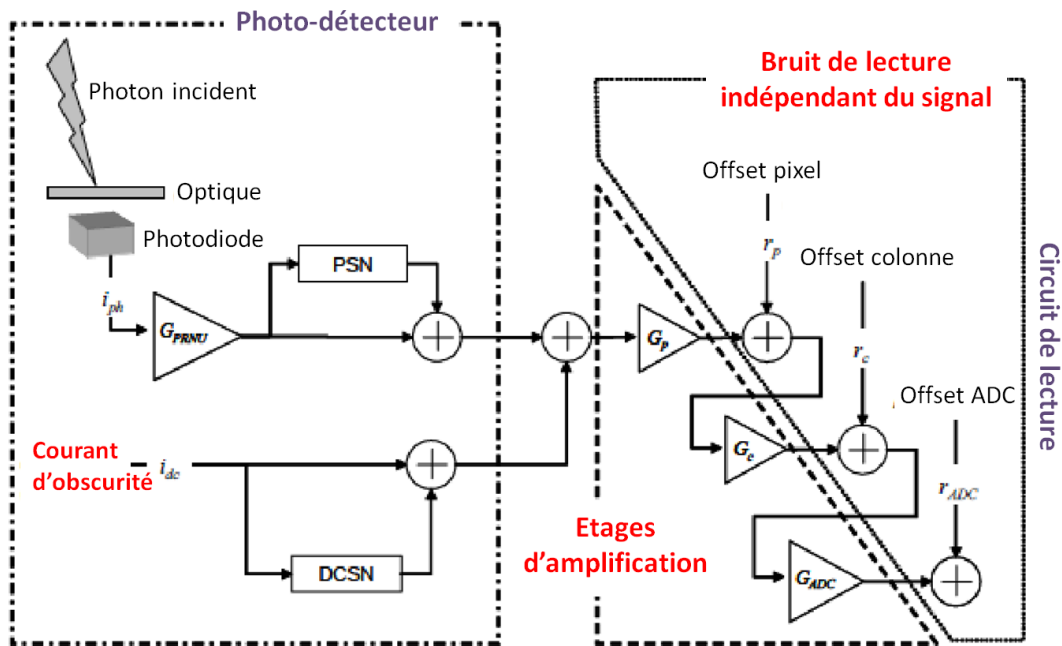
Photo-détecteur

Photon incident

Optique

Photodiode

$i_{ph}$

$G_{PRNU}$

PSN

Courant d'obscurité

$i_{dc}$

DCSN

Bruit de lecture indépendant du signal

Offset pixel

$r_p$

Offset colonne

$r_c$

Offset ADC

$r_{ADC}$

$G_p$

$G_c$

$G_{ADC}$

Etages d'amplification

Circuit de lecture